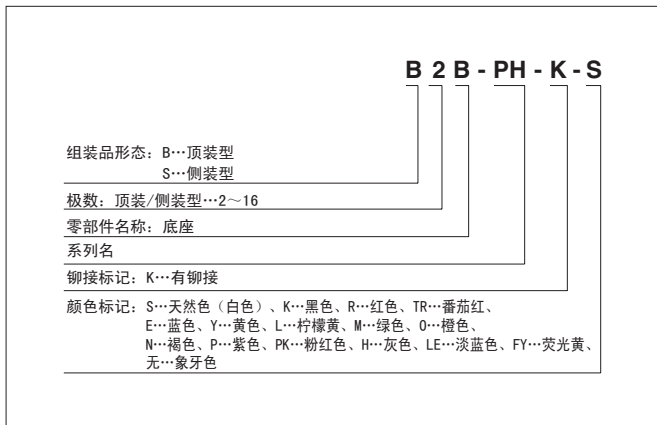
B 2 B - PH - K - S

组装品形态：B…顶装型
S…侧装型

极数：顶装/侧装型…2～16

零部件名称：底座

系列名

铆接标记：K…有铆接

颜色标记：S…天然色（白色）、K…黑色、R…红色、TR…番茄红、E…蓝色、Y…黄色、L…柠檬黄、M…绿色、O…橙色、N…褐色、P…紫色、PK…粉红色、H…灰色、LE…淡蓝色、FY…荧光黄、无…象牙色